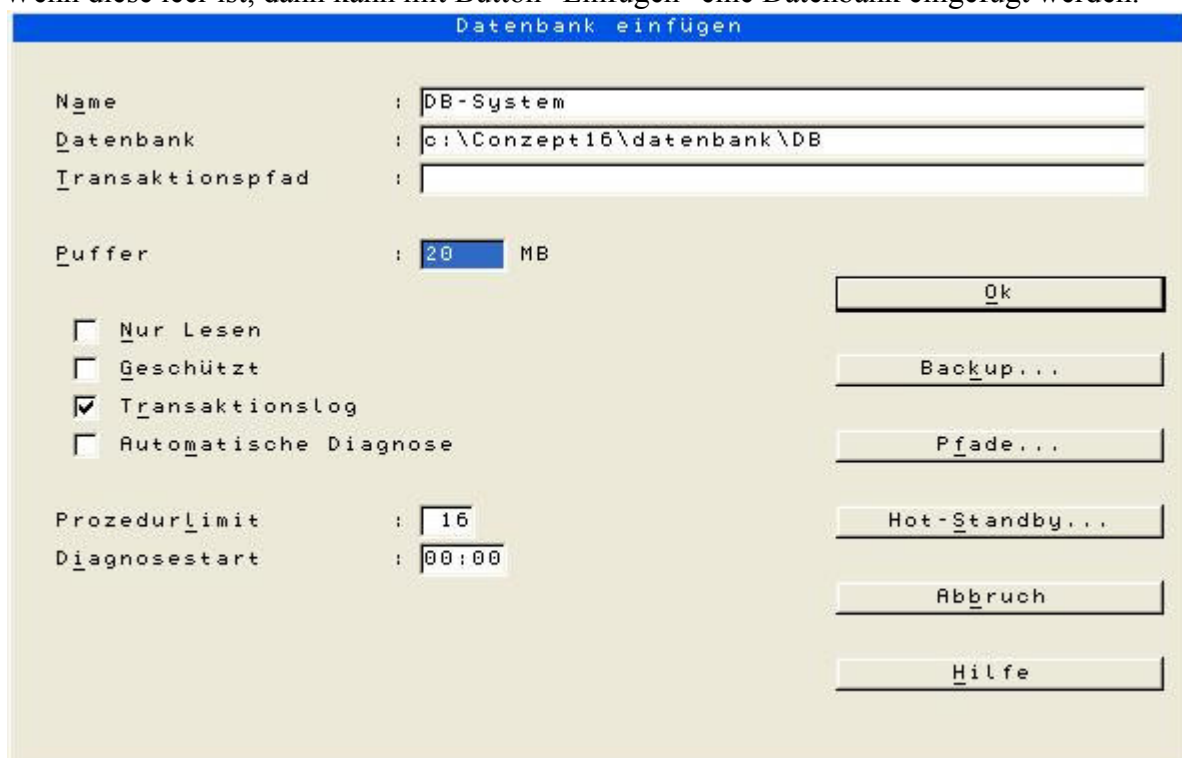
Wenn diese leer ist, dann kann mit Button "Einfügen" eine Datenbank eingefügt werden.

Datenbank einfügen

Name : DB-System
Datenbank : c:\Conzept16\datenbank\DB
Transaktionspfad :

Puffer : 20 MB

Ok

Nur Lesen
Geschützt
Transaktionslog
Automatische Diagnose

Backup...

Pfade...

ProzedurLimit : 16
Diagnosestart : 00:00

Hot-Standby...

Abbruch

Hilfe